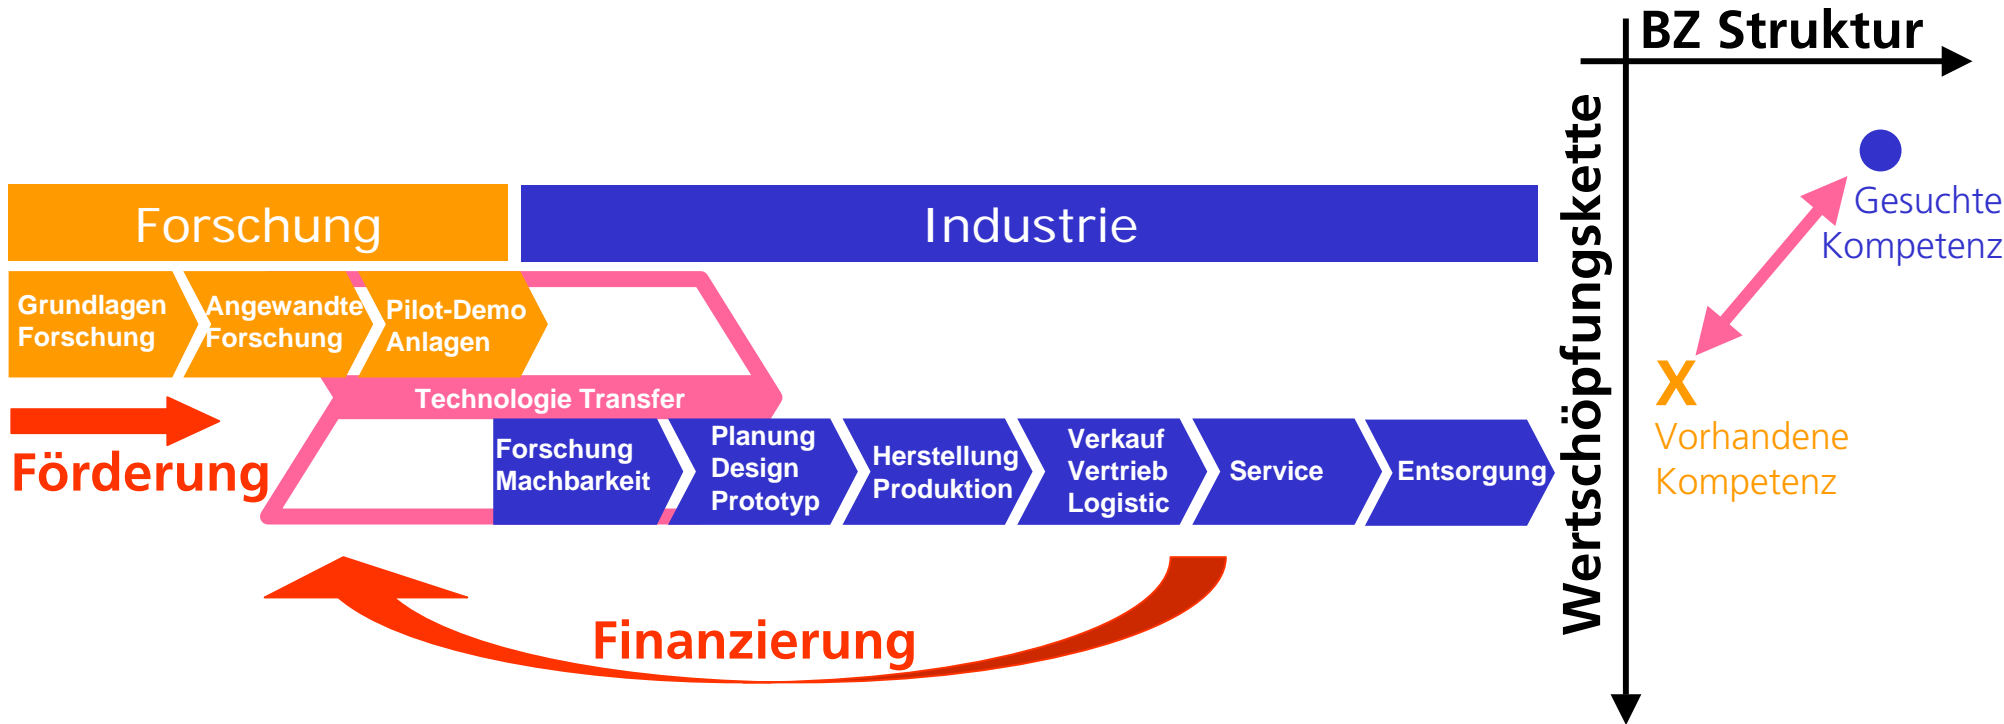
Forschung

Industrie

Grundlagen Forschung

Angewandte Forschung

Pilot-Demo Anlagen

Technologie Transfer

Förderung

Forschung Machbarkeit

Planung Design Prototyp

Herstellung Produktion

Verkauf Vertrieb Logistic

Service

Entsorgung

Finanzierung

BZ Struktur

Wertschöpfungskette

Gesuchte Kompetenz

X

Vorhandene Kompetenz